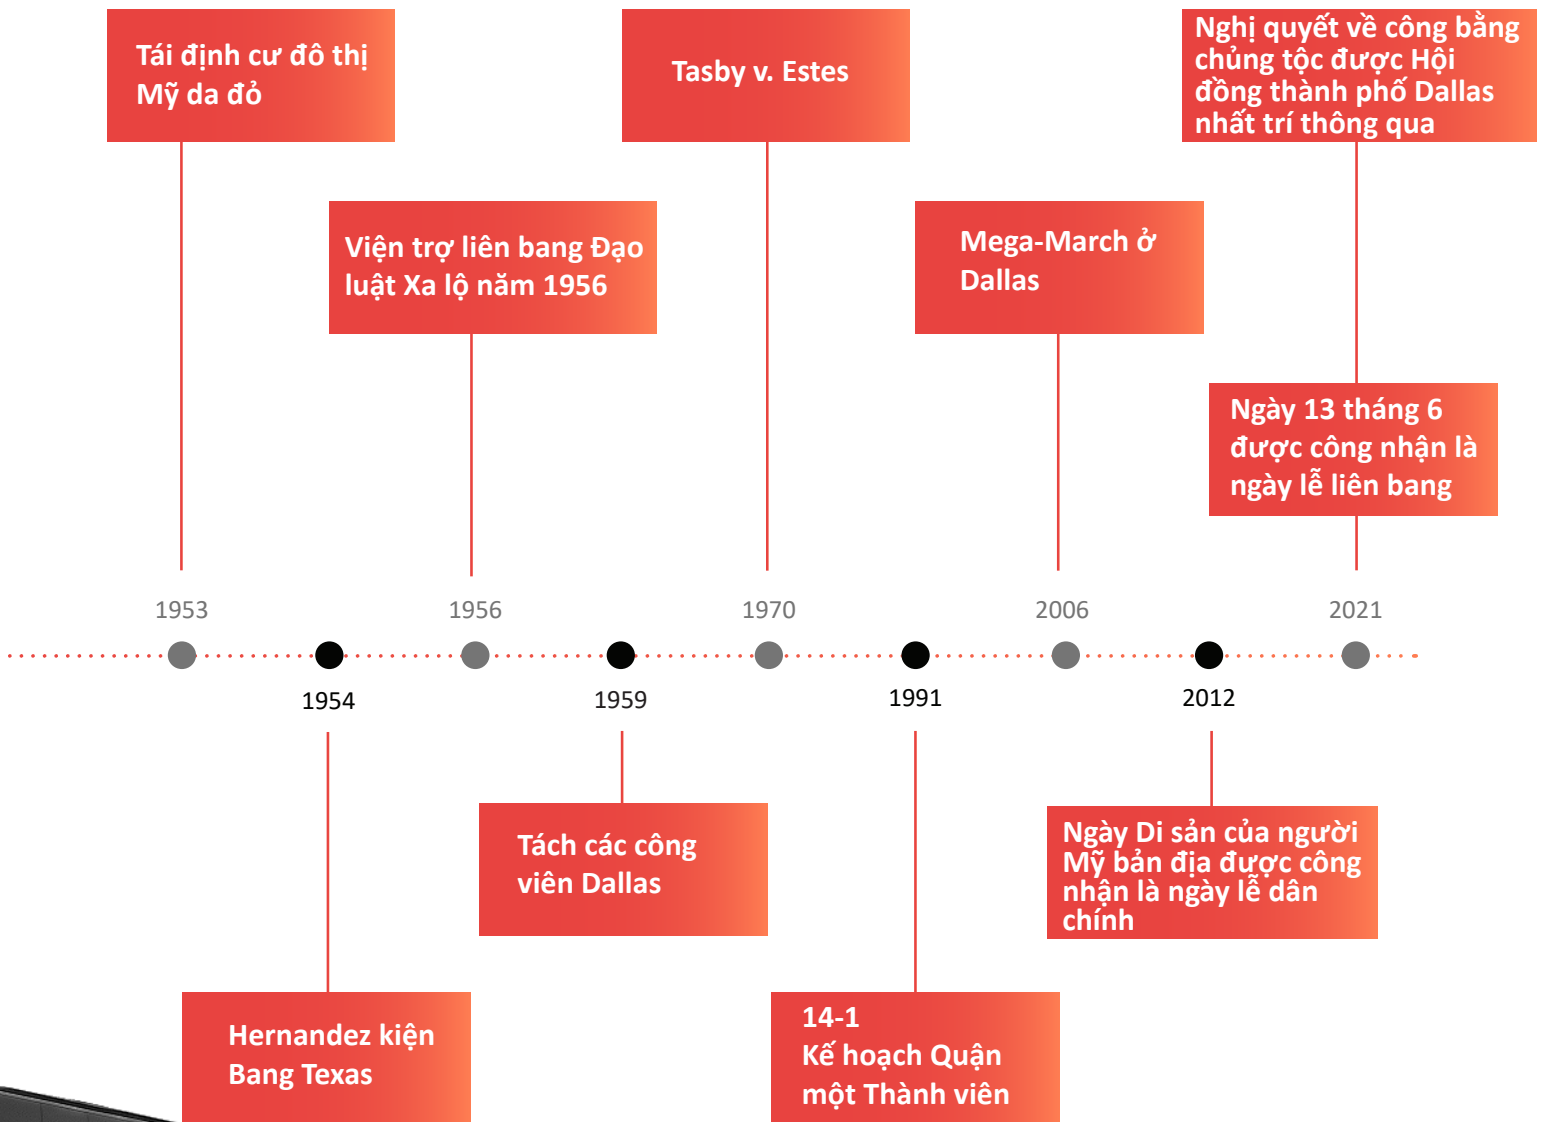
Tái định cư đô thị Mỹ da đỏ

Tasby v. Estes

Nghị quyết về công bằng chủng tộc được Hội đồng thành phố Dallas nhất trí thông qua

Viện trợ liên bang Đạo luật Xa lộ năm 1956

Mega-March ở Dallas

Ngày 13 tháng 6 được công nhận là ngày lễ liên bang

1953

1956

1970

2006

2021

1954

1959

1991

2012

Tách các công viên Dallas

Ngày Di sản của người Mỹ bản địa được công nhận là ngày lễ dân chính

Hernandez kiện Bang Texas

14-1
Kế hoạch Quận một Thành viên